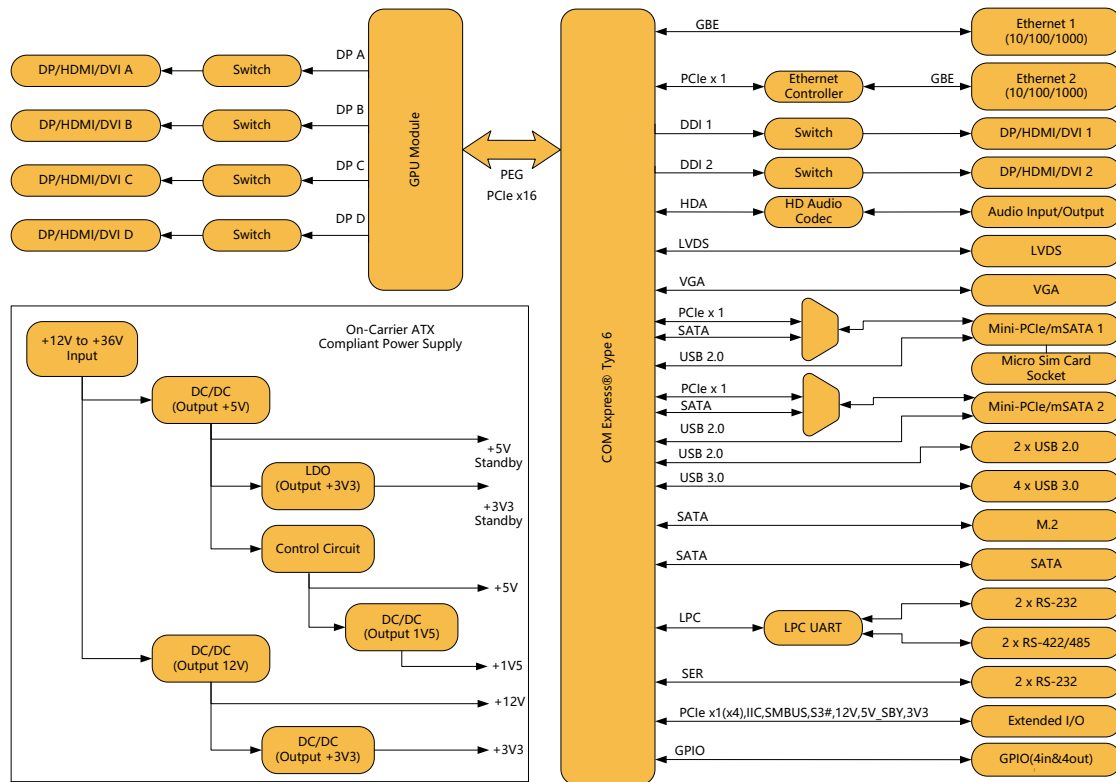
DP/HDMI/DVI A
Switch
DP A
DP/HDMI/DVI B
Switch
DP B
DP/HDMI/DVI C
Switch
DP C
DP/HDMI/DVI D
Switch
DP D
GPU Module
PEG
PCIe x16

On-Carrier ATX Compliant Power Supply
+12V to +36V Input
DC/DC (Output +5V)
+5V Standby
LDO (Output +3V3)
+3V3 Standby
Control Circuit
+5V
DC/DC (Output 1V5)
+1V5
DC/DC (Output 12V)
+12V
DC/DC (Output +3V3)
+3V3

COM Express® Type 6

GBE
Ethernet 1 (10/100/1000)
PCIe x 1
Ethernet Controller
GBE
Ethernet 2 (10/100/1000)
DDI 1
Switch
DP/HDMI/DVI 1
DDI 2
Switch
DP/HDMI/DVI 2
HDA
HD Audio Codec
Audio Input/Output
LVDS
LVDS
VGA
VGA
PCIe x 1
SATA
USB 2.0
Mini-PCIe/mSATA 1
Micro Sim Card Socket
PCIe x 1
SATA
USB 2.0
Mini-PCIe/mSATA 2
USB 2.0
2 x USB 2.0
USB 3.0
4 x USB 3.0
SATA
M.2
SATA
SATA
LPC
LPC UART
2 x RS-232
2 x RS-422/485
SER
2 x RS-232
PCIe x1(x4),IIC,SMBUS,S3#,12V,5V_SBY,3V3
Extended I/O
GPIO
GPIO(4in&4out)